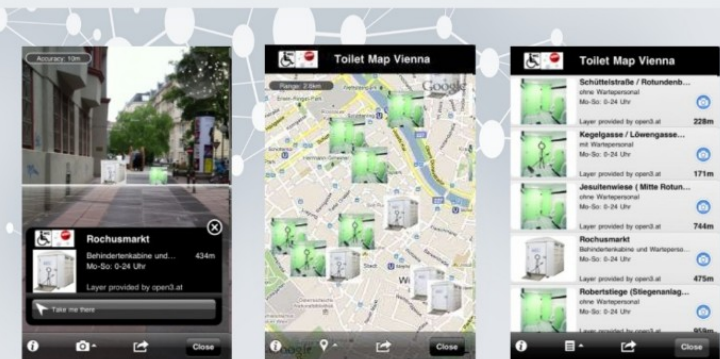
Accuracy: 10m

Rochusmarkt
Behindertenkabine und...
Mo-So: 0-24 Uhr
434m
Layer provided by open3.at

Take me there

Close

Toilet Map Vienna

Range: 2.6km

Google

Close

Toilet Map Vienna

Schüttelstraße / Rotundenb...
ohne Wartepersonal
Mo-So: 0-24 Uhr
Layer provided by open3.at
228m

Kegelgasse / Löwengasse...
mit Wartepersonal
Mo-So: 0-24 Uhr
Layer provided by open3.at
171m

Jesuitenwiese ( Mitte Rotun...
ohne Wartepersonal
Mo-So: 0-24 Uhr
744m

Rochusmarkt
Behindertenkabine und Wartepersonal
Mo-So: 0-24 Uhr
Layer provided by open3.at
475m

Robertstiege (Stiegenanlag...
ohne Wartepersonal
Mo-So: 0-24 Uhr
Layer provided by open3.at
418m

Close